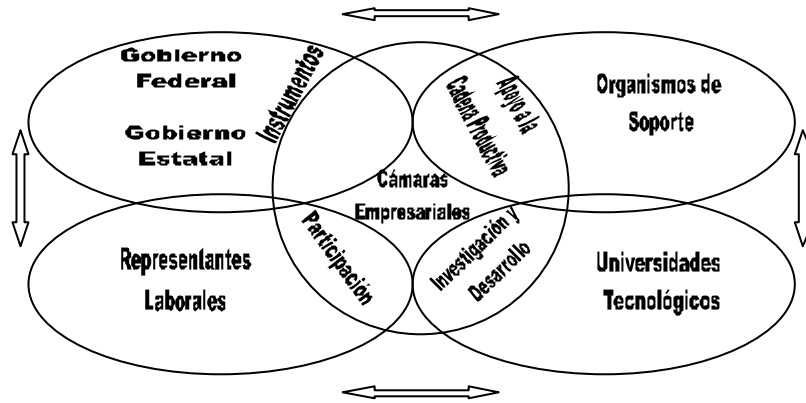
Gobierno Federal

Gobierno Estatal

Instrumentos

Apoyo a la Cadena Productiva

Organismos de Soporte

Cámaras Empresariales

Representantes Laborales

Participación

Investigación y Desarrollo

Universidades Tecnológicos